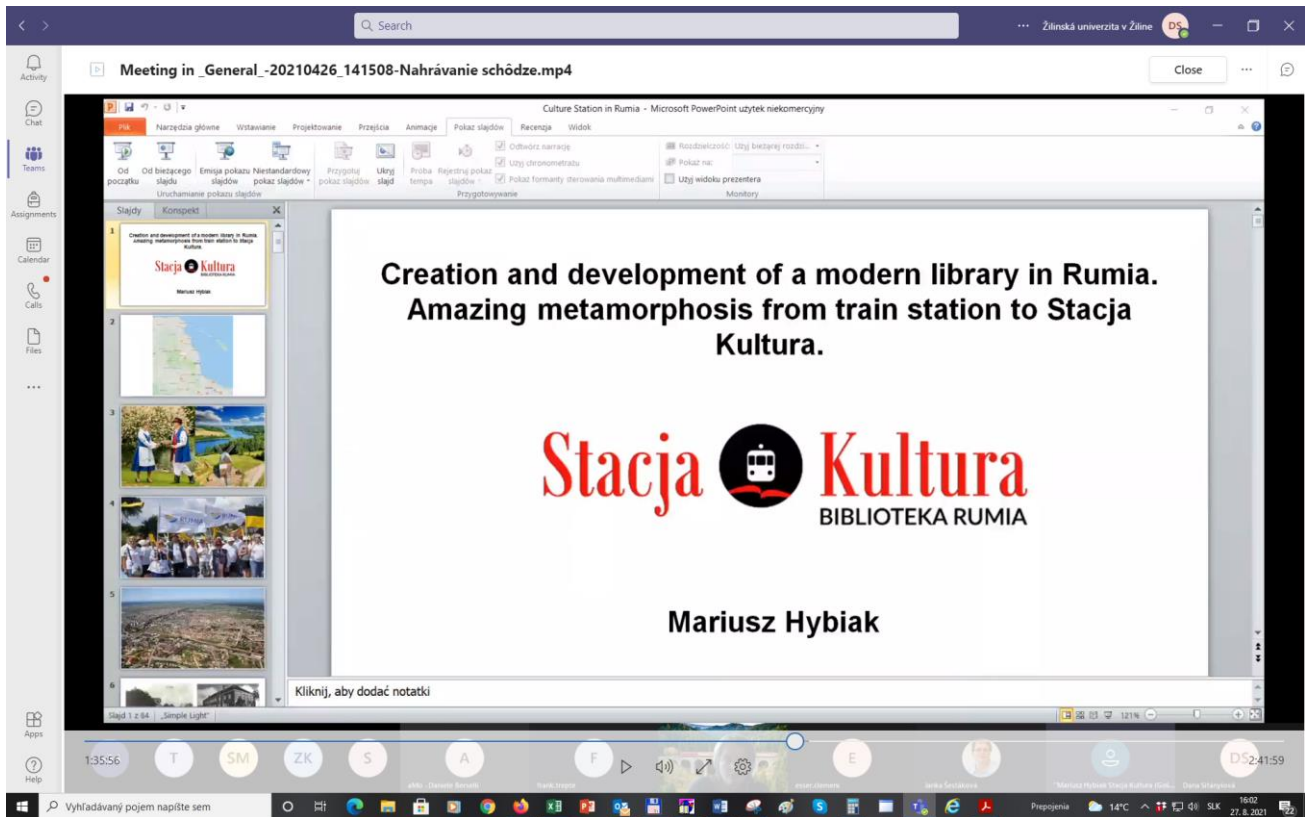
Search

Žilinská univerzita v Žiline DS

Activity
Chat
Teams
Assignments
Calendar
Calls
Files
...
Apps
Help

Meeting in _General_-20210426_141508-Nahrávanie schôdze.mp4

Close

Culture Station in Rumia - Microsoft PowerPoint użytek niekomercyjny

Plik Narzędzia główne Wstawianie Projektowanie Przejścia Animacje Pokaz slajdów Recenzja Widok

Od początku Od bieżącego slajdu Emisja pokazu slajdów Niestandardowy pokaz slajdów
Uruchamianie pokazu slajdów
Przygotuj pokaz slajdów Ukryj slajd Próba tempa Rejestruj pokaz slajdów
Odtwórz narracje
Użyj chronometrażu
Pokaż formanty sterowania multimediami
Przygotowywanie
Rozdzielczość: Użyj bieżącej rozdzi...
Pokaż na:
Użyj widoku prezentera
Monitory

Slajdy Konspekt

1
Creation and development of a modern library in Rumia. Amazing metamorphosis from train station to Stacja Kultura.
Stacja Kultura
Mariusz Hybiak
2
3
4
5
6

Creation and development of a modern library in Rumia. Amazing metamorphosis from train station to Stacja Kultura.

Stacja Kultura
BIBLIOTEKA RUMIA

Mariusz Hybiak

Kliknij, aby dodać notatki

Slajd 1 z 64 "Simple Light"

121%

1:35:56 T SM ZK S A F E DS 2:41:59

Vyhľadávaný pojem napíšte sem

Prepojenia 14°C SLK 16:02 27. 8. 2021 22